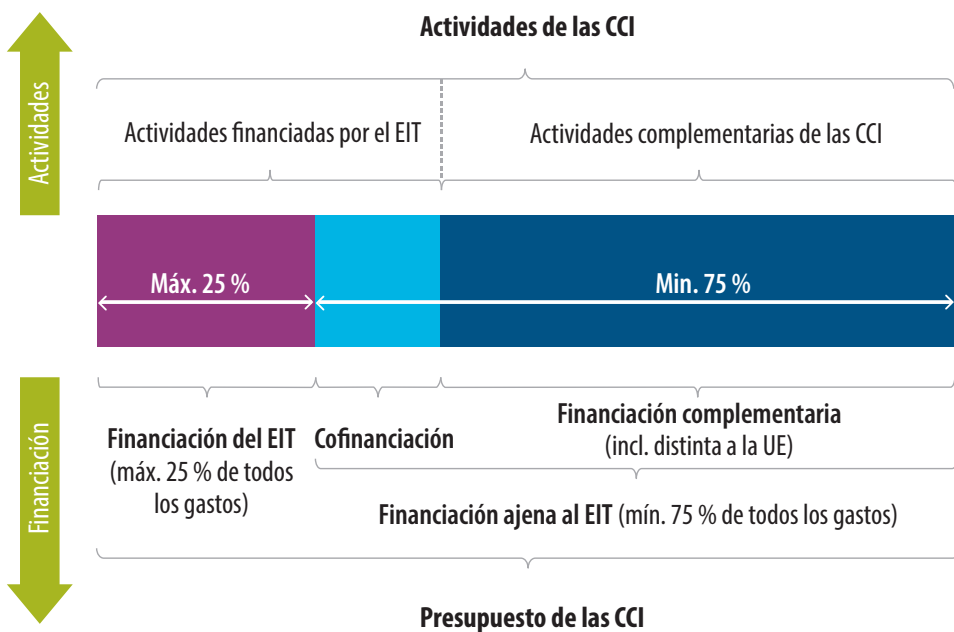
Actividades

Actividades de las CCI

Actividades financiadas por el EIT

Actividades complementarias de las CCI

Máx. 25 %

Min. 75 %

Financiación

Financiación del EIT (máx. 25 % de todos los gastos)

Cofinanciación

Financiación complementaria (incl. distinta a la UE)

Financiación ajena al EIT (mín. 75 % de todos los gastos)

Presupuesto de las CCI